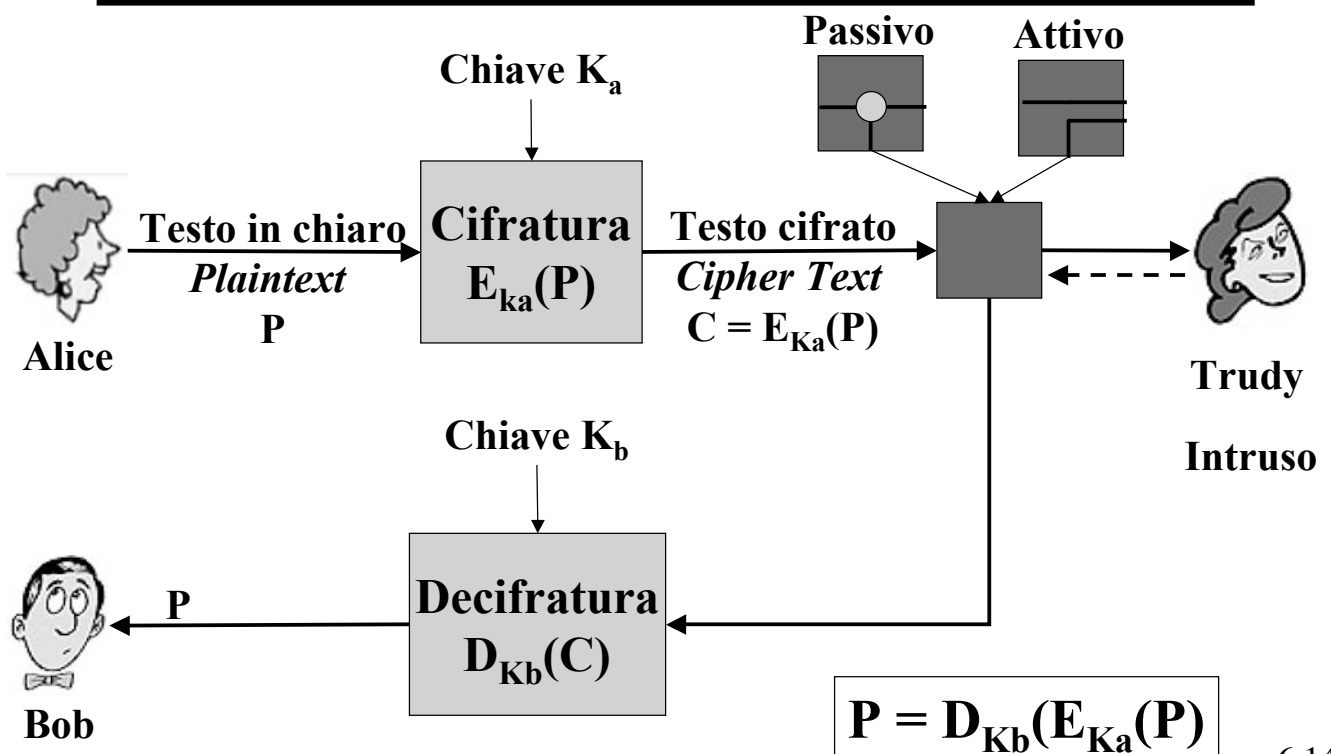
Passivo

Attivo

Chiave $K_a$

Testo in chiaro
*Plaintext*
P

Alice

Cifratura
$E_{ka}(P)$

Testo cifrato
*Cipher Text*
$C = E_{Ka}(P)$

Trudy

Intruso

Chiave $K_b$

P

Bob

Decifratura
$D_{Kb}(C)$

$P = D_{Kb}(E_{Ka}(P)$

6.14